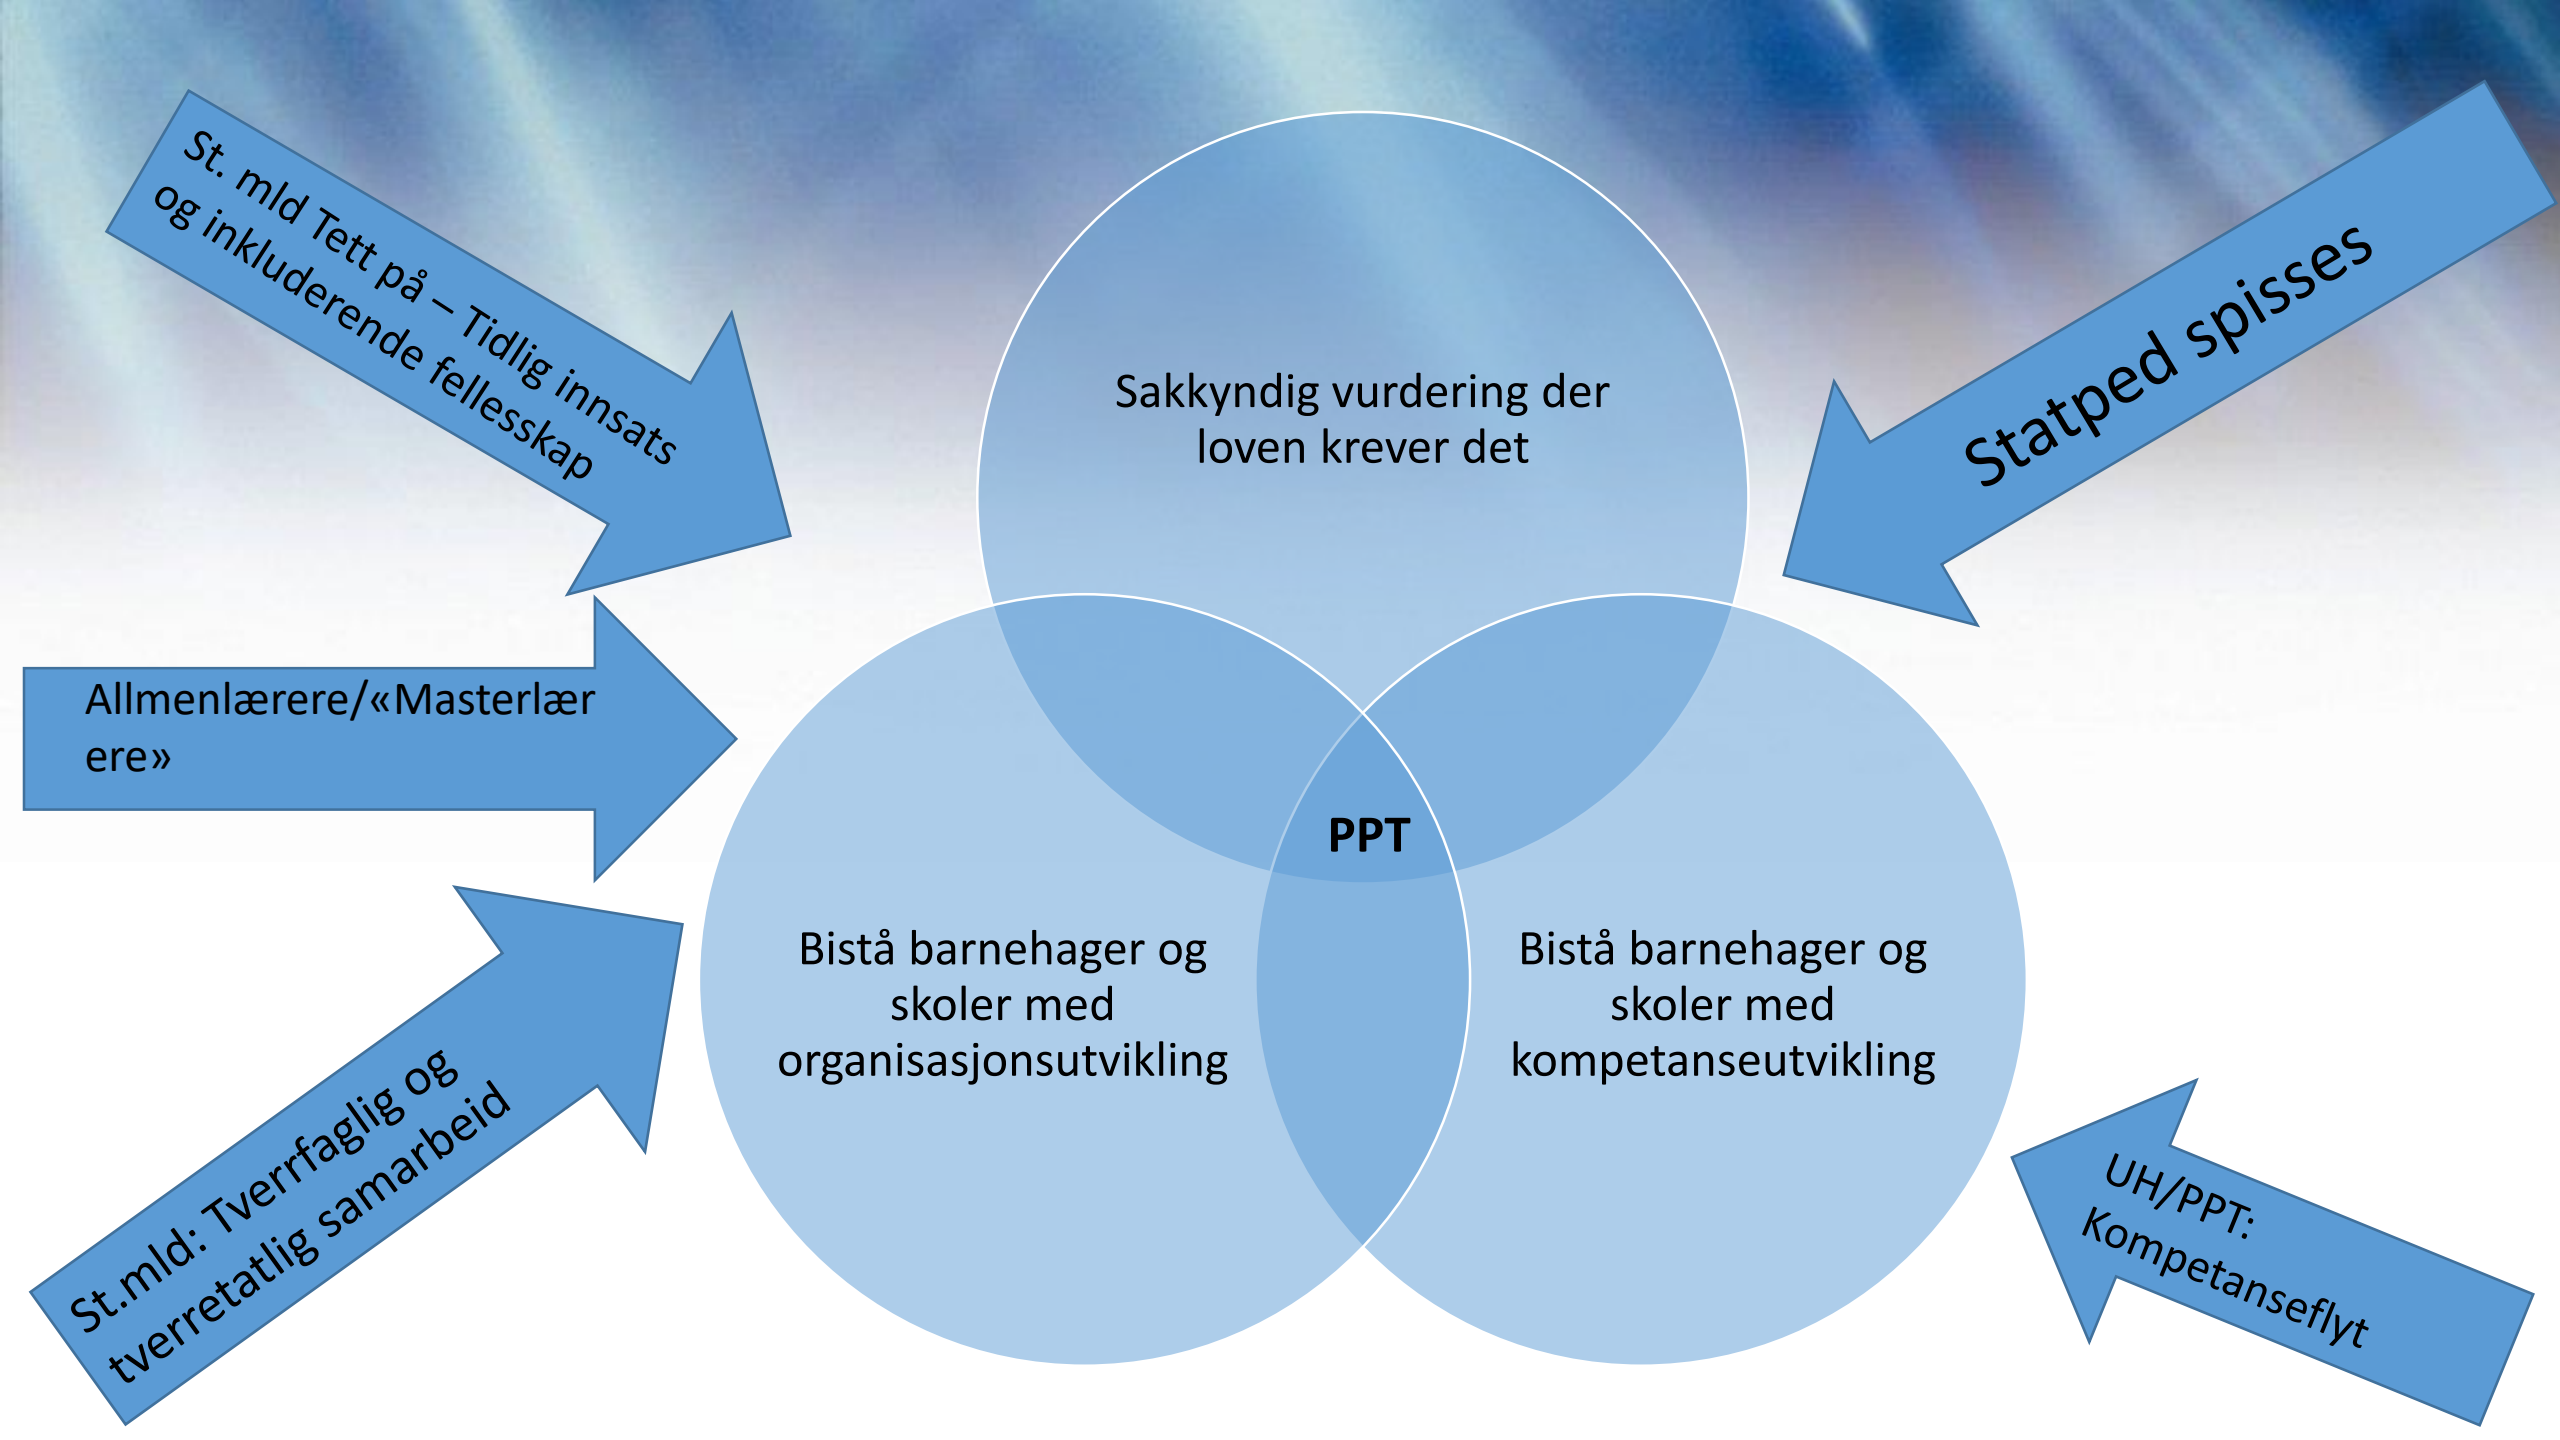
St. mld Tett på – Tidlig innsats og inkluderende fellesskap

Statped spisses

Sakkyndig vurdering der loven krever det

Allmenlærere/«Masterlærere»

PPT

Bistå barnehager og skoler med organisasjonsutvikling

Bistå barnehager og skoler med kompetanseutvikling

St.mld: Tverrfaglig og tverretatlig samarbeid

UH/PPT: Kompetanseflyt